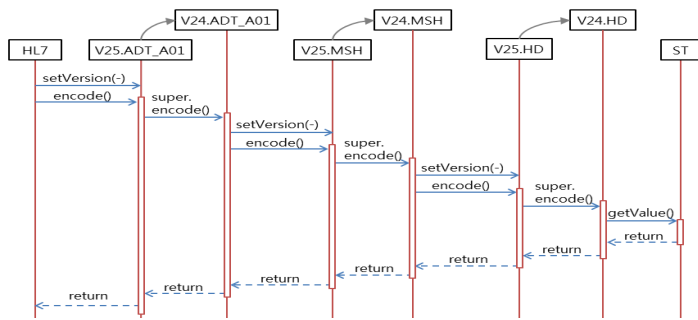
V24.ADT_A01

V24.MSH

V24.HD

HL7

V25.ADT_A01

V25.MSH

V25.HD

ST

setVersion(-)

encode()

super. encode()

setVersion(-)

encode()

super. encode()

setVersion(-)

encode()

super. encode()

getValue()

return

return

return

return

return

return

return